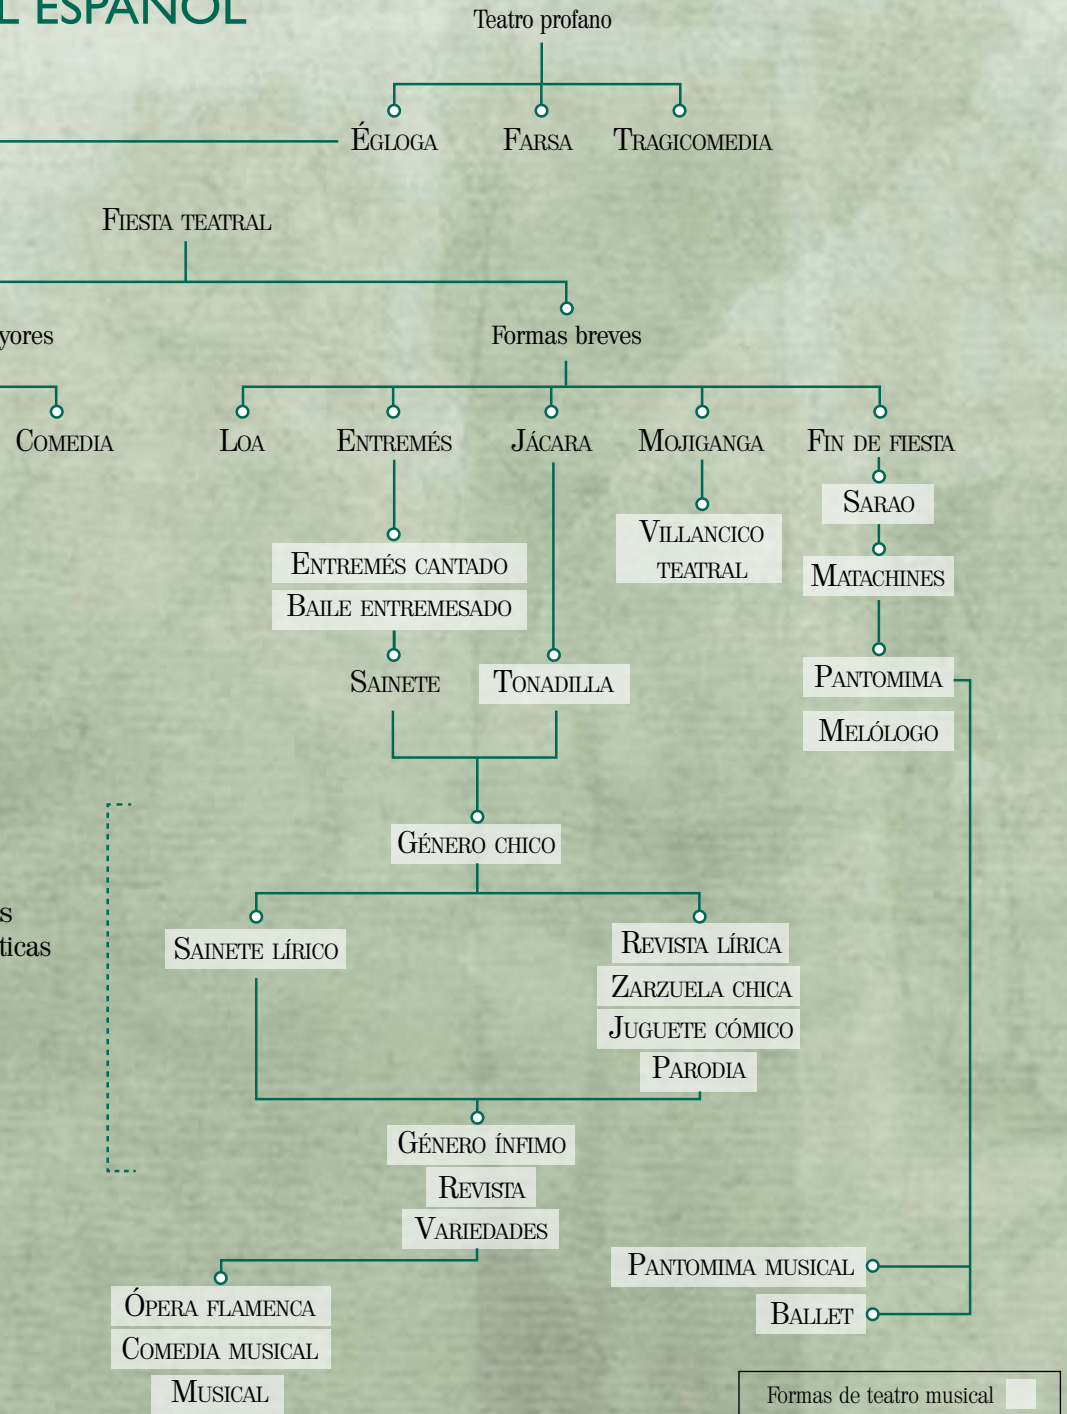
L ESPAÑOL

Teatro profano

ÉGLOGA
FARSA
TRAGICOMEDIA

FIESTA TEATRAL

yores

Formas breves

COMEDIA
LOA
ENTREMÉS
JÁCARA
MOJIGANGA
FIN DE FIESTA

SARAO
VILLANCICO TEATRAL
MATACHINES
ENTREMÉS CANTADO
BAILE ENTREMESADO
PANTOMIMA
SAINETE
TONADILLA
MELÓLOGO

GÉNERO CHICO

s
ticas

SAINETE LÍRICO
REVISTA LÍRICA
ZARZUELA CHICA
JUGUETE CÓMICO
PARODIA

GÉNERO ÍNFIMO
REVISTA
VARIEDADES

PANTOMIMA MUSICAL
BALLET

ÓPERA FLAMENCA
COMEDIA MUSICAL
MUSICAL

Formas de teatro musical